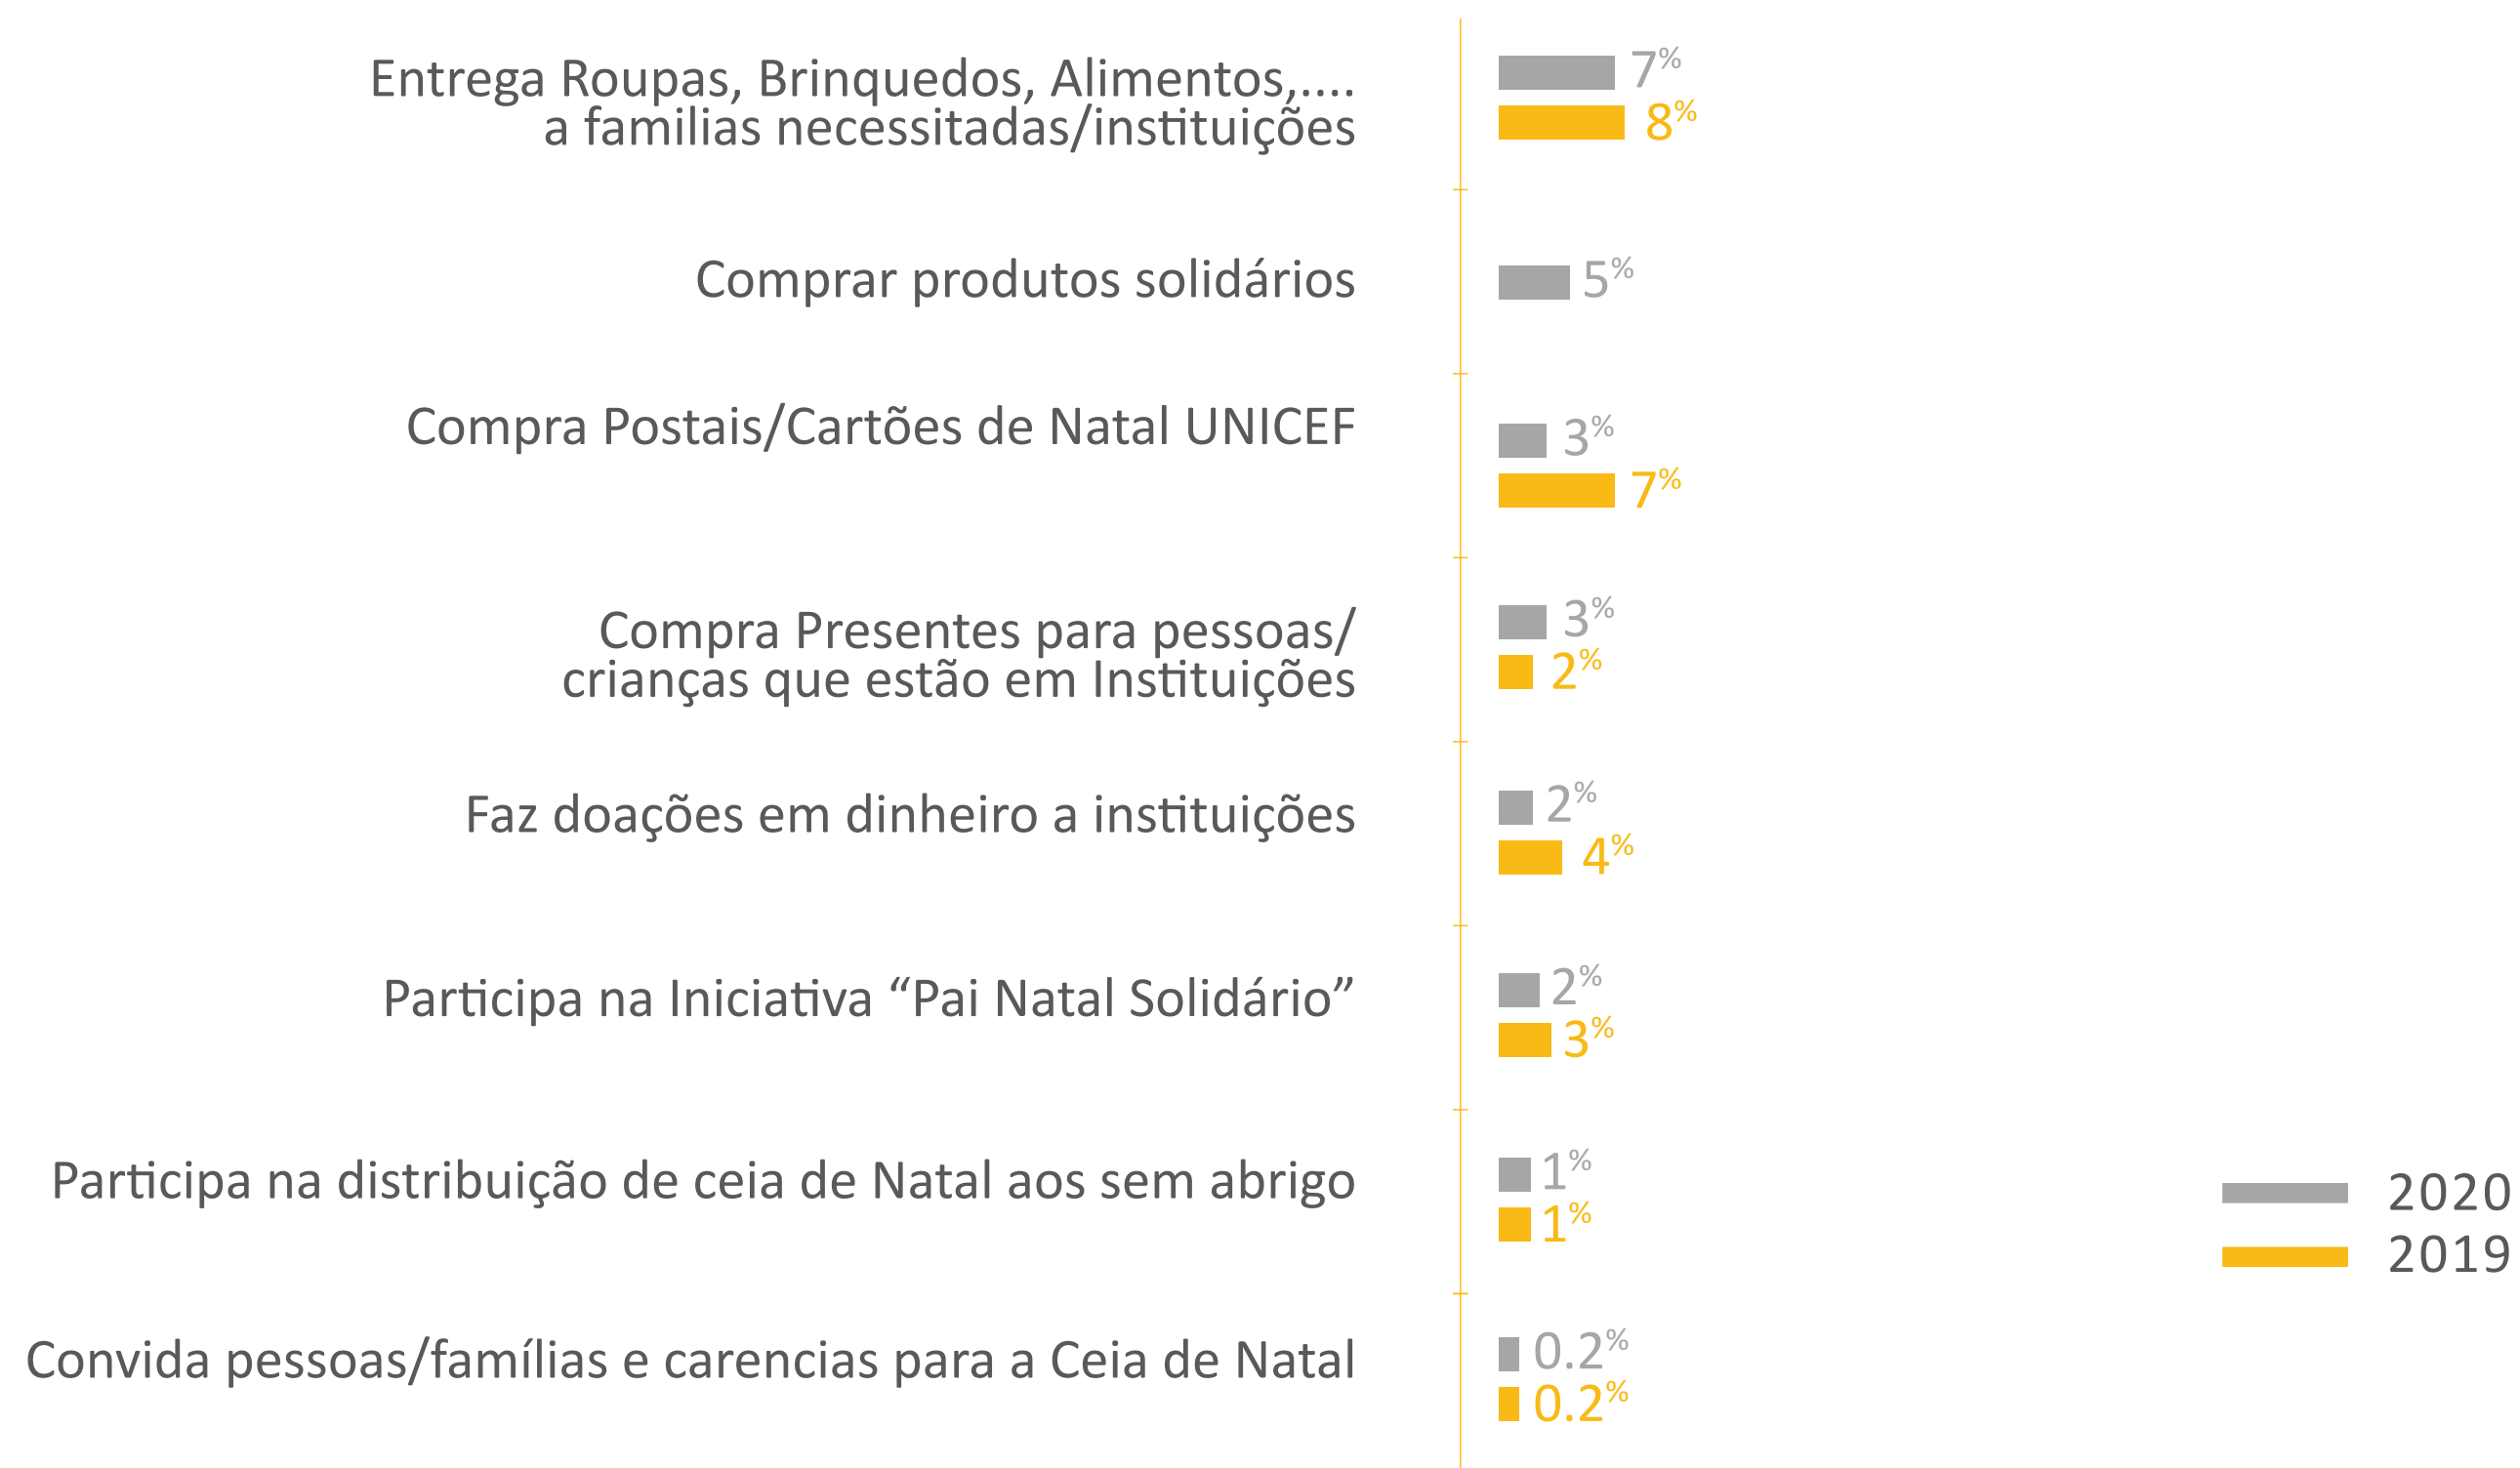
Entrega Roupas, Brinquedos, Alimentos,.... a familias necessitadas/instituições
7%
8%

Comprar produtos solidários
5%

Compra Postais/Cartões de Natal UNICEF
3%
7%

Compra Presentes para pessoas/ crianças que estão em Instituições
3%
2%

Faz doações em dinheiro a instituições
2%
4%

Participa na Iniciativa “Pai Natal Solidário”
2%
3%

Participa na distribuição de ceia de Natal aos sem abrigo
1%
1%

Convida pessoas/famílias e carencias para a Ceia de Natal
0.2%
0.2%

2020
2019